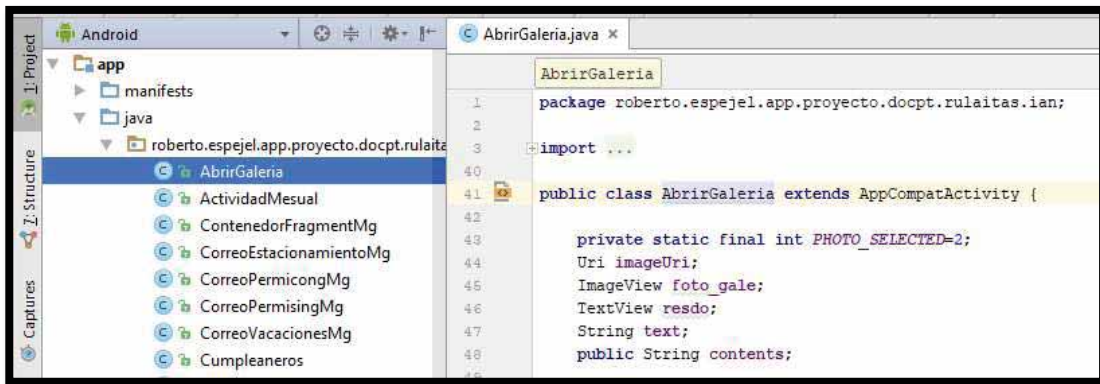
1: Project
7: Structure
Captures
Android
app
manifests
java
roberto.espejel.app.proyecto.docpt.rulaita
AbrirGaleria
ActividadMesual
ContenedorFragmentMg
CorreoEstacionamientoMg
CorreoPermicongMg
CorreoPermisingMg
CorreoVacacionesMg
Cumpleaneros

AbrirGaleria.java ×

AbrirGaleria
1 package roberto.espejel.app.proyecto.docpt.rulaitas.ian;
2
3 import ...
40
41 public class AbrirGaleria extends AppCompatActivity {
42
43 private static final int PHOTO_SELECTED=2;
44 Uri imageUri;
45 ImageView foto_gale;
46 TextView resdo;
47 String text;
48 public String contents;